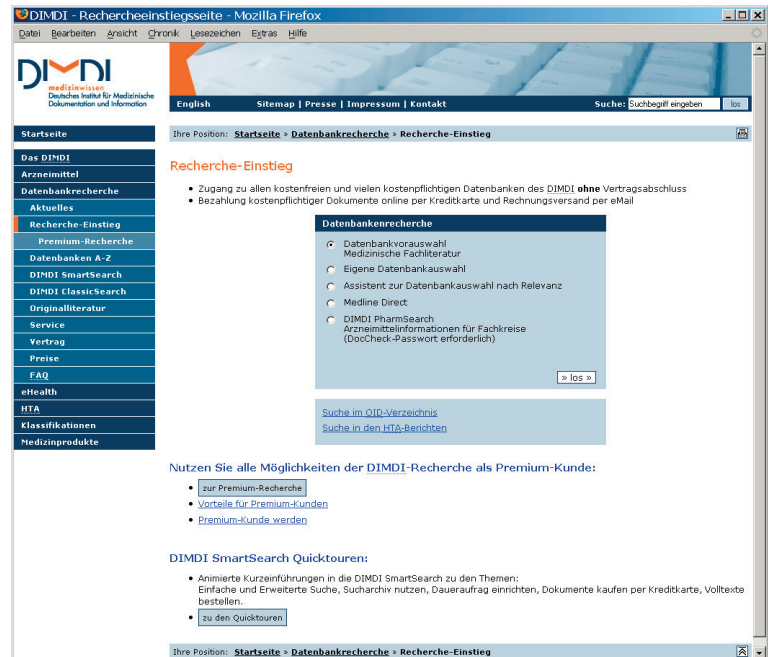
DIMDI - Rechercheeinstiegsseite - Mozilla Firefox

Datei Bearbeiten Ansicht Chronik Lesezeichen Extras Hilfe

DIMDI
medizinwissen
Deutsches Institut für Medizinische Dokumentation und Information

English Sitemap | Presse | Impressum | Kontakt Suche: Suchbegriff eingeben los

Startseite
Das DIMDI
Arzneimittel
Datenbankrecherche
Aktuelles
Recherche-Einstieg
Premium-Recherche
Datenbanken A-Z
DIMDI SmartSearch
DIMDI ClassicSearch
Originalliteratur
Service
Vertrag
Preise
FAQ
eHealth
HTA
Klassifikationen
Medizinprodukte

Ihre Position: Startseite » Datenbankrecherche » Recherche-Einstieg

Recherche-Einstieg

• Zugang zu allen kostenfreien und vielen kostenpflichtigen Datenbanken des DIMDI ohne Vertragsabschluss
• Bezahlung kostenpflichtiger Dokumente online per Kreditkarte und Rechnungsversand per eMail

Datenbankenrecherche
Datenbankvorauswahl Medizinische Fachliteratur
Eigene Datenbankauswahl
Assistent zur Datenbankauswahl nach Relevanz
Medline Direct
DIMDI PharmSearch Arzneimittelinformationen für Fachkreise (DocCheck-Passwort erforderlich)
» los »

Suche im OID-Verzeichnis
Suche in den HTA-Berichten

Nutzen Sie alle Möglichkeiten der DIMDI-Recherche als Premium-Kunde:
• zur Premium-Recherche
• Vorteile für Premium-Kunden
• Premium-Kunde werden

DIMDI SmartSearch Quicktouren:
• Animierte Kurzeinführungen in die DIMDI SmartSearch zu den Themen: Einfache und Erweiterte Suche, Sucharchiv nutzen, Daueraufrag einrichten, Dokumente kaufen per Kreditkarte, Volltexte bestellen.
• zu den Quicktouren

Ihre Position: Startseite » Datenbankrecherche » Recherche-Einstieg